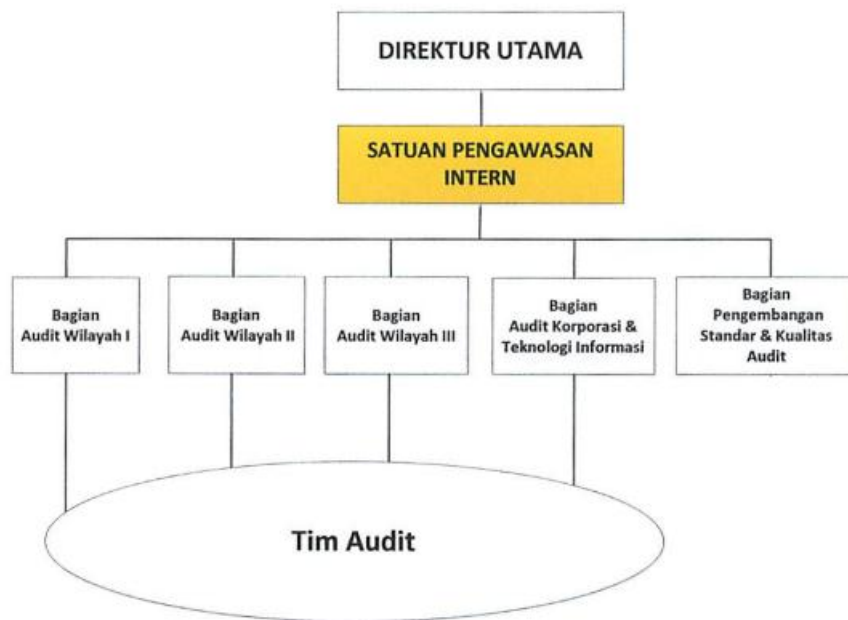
DIREKTUR UTAMA

SATUAN PENGAWASAN INTERN

Bagian Audit Wilayah I

Bagian Audit Wilayah II

Bagian Audit Wilayah III

Bagian Audit Korporasi & Teknologi Informasi

Bagian Pengembangan Standar & Kualitas Audit

Tim Audit